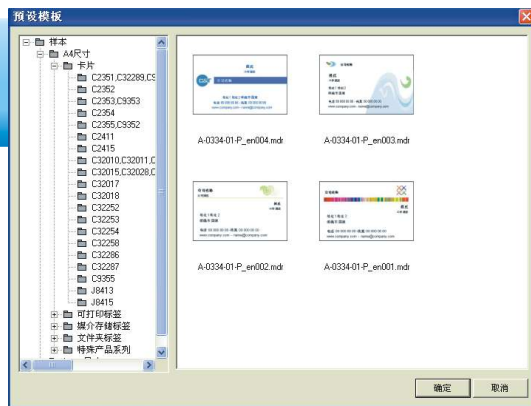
预设模板

样本
A4尺寸
卡片
C2351,C32289,C9
C2352
C2353,C9353
C2354
C2355,C9352
C2411
C2415
C32010,C32011,C
C32015,C32028,C
C32017
C32018
C32252
C32253
C32254
C32258
C32286
C32287
C9355
J8413
J8415
可打印标签
媒介存储标签
文件夹标签
特殊产品系列

A-0334-01-P_en004.mdr
A-0334-01-P_en003.mdr
A-0334-01-P_en002.mdr
A-0334-01-P_en001.mdr

确定
取消